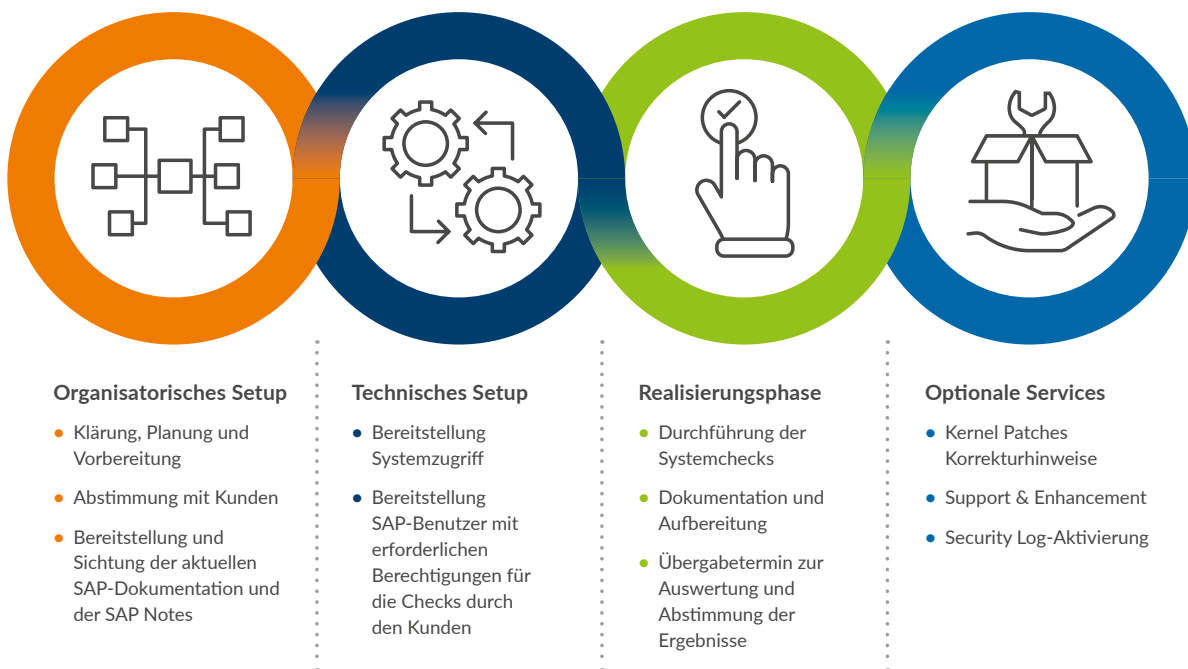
Organisatorisches Setup

- Klärung, Planung und Vorbereitung
- Abstimmung mit Kunden
- Bereitstellung und Sichtung der aktuellen SAP-Dokumentation und der SAP Notes

Technisches Setup

- Bereitstellung Systemzugriff
- Bereitstellung SAP-Benutzer mit erforderlichen Berechtigungen für die Checks durch den Kunden

Realisierungsphase

- Durchführung der Systemchecks
- Dokumentation und Aufbereitung
- Übergabetermin zur Auswertung und Abstimmung der Ergebnisse

Optionale Services

- Kernel Patches Korrekturhinweise
- Support & Enhancement
- Security Log-Aktivierung